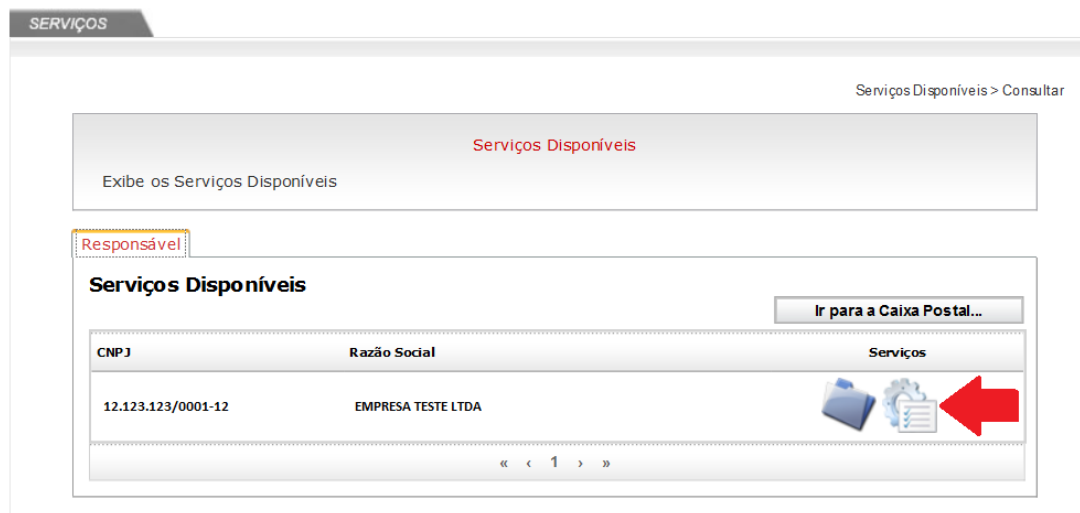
SERVIÇOS

Serviços Disponíveis > Consultar

Serviços Disponíveis

Exibe os Serviços Disponíveis

Responsável

Serviços Disponíveis

Ir para a Caixa Postal...

| CNPJ | Razão Social | Serviços |
|---|---|---|
| 12.123.123/0001-12 | EMPRESA TESTE LTDA | |

« ‹ 1 › »